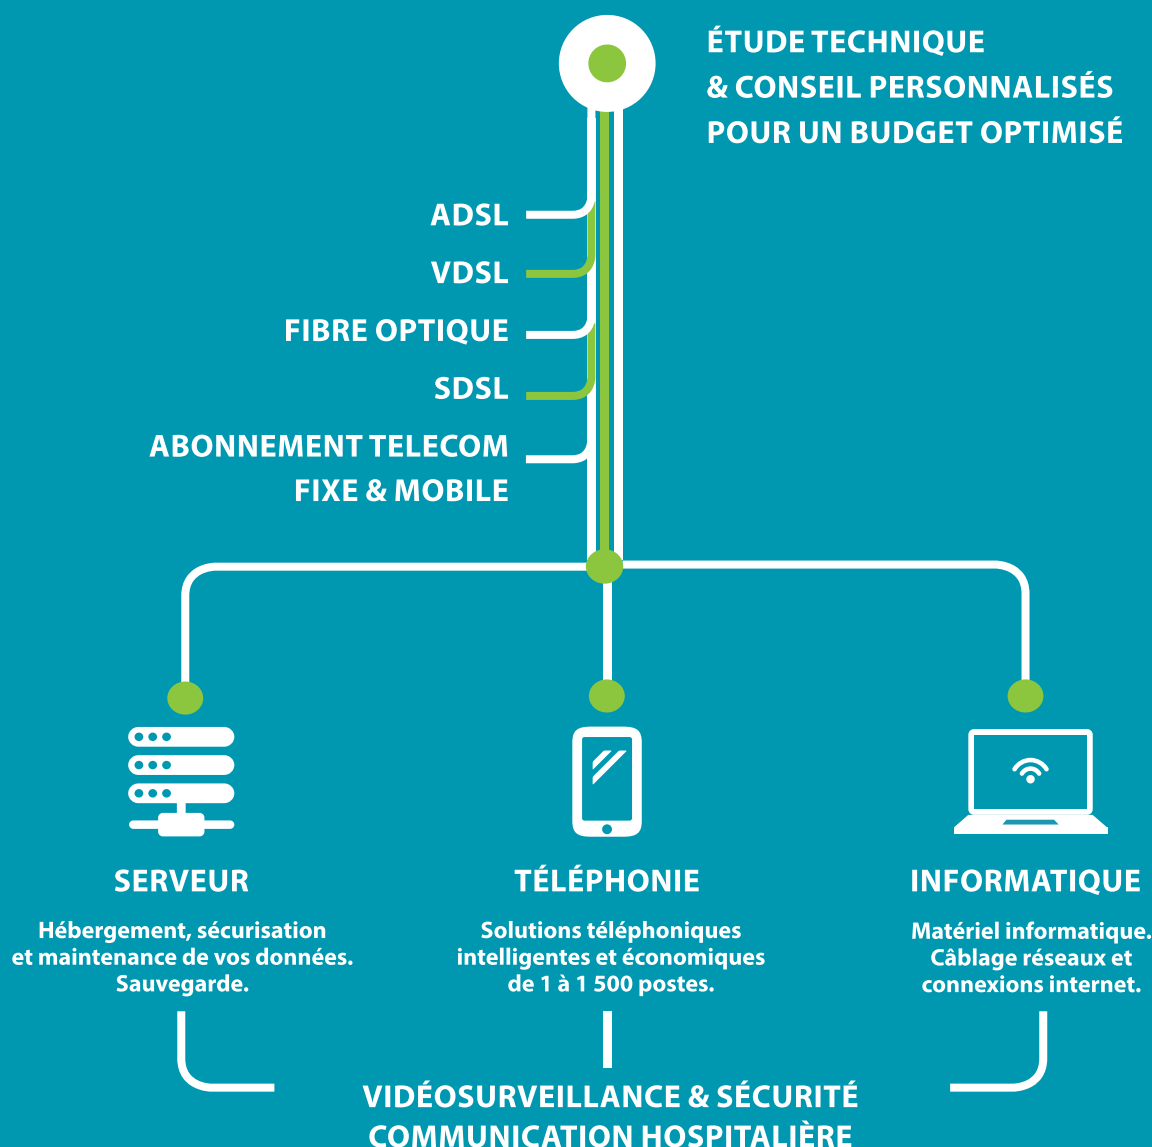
ÉTUDE TECHNIQUE
& CONSEIL PERSONNALISÉS
POUR UN BUDGET OPTIMISÉ

ADSL

VDSL

FIBRE OPTIQUE

SDSL

ABONNEMENT TELECOM
FIXE & MOBILE

SERVEUR

Hébergement, sécurisation et maintenance de vos données. Sauvegarde.

TÉLÉPHONIE

Solutions téléphoniques intelligentes et économiques de 1 à 1 500 postes.

INFORMATIQUE

Matériel informatique. Câblage réseaux et connexions internet.

VIDÉOSURVEILLANCE & SÉCURITÉ
COMMUNICATION HOSPITALIÈRE